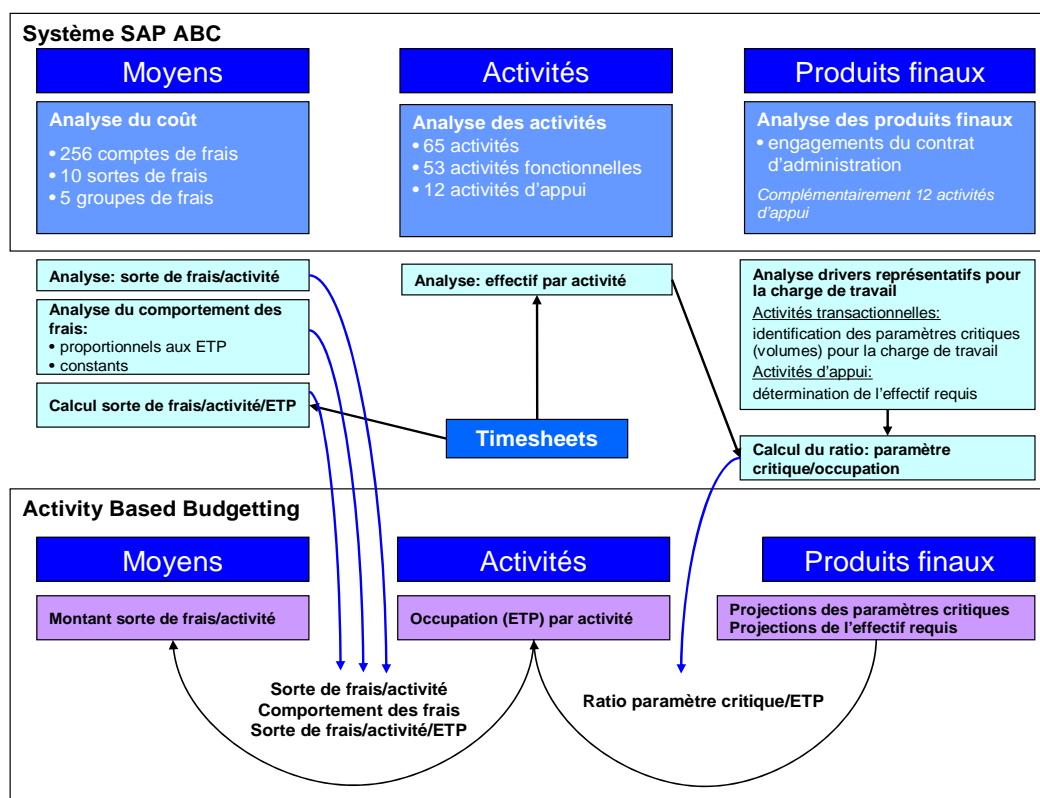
Système SAP ABC

Moyens

Analyse du coût
• 256 comptes de frais
• 10 sortes de frais
• 5 groupes de frais

Activités

Analyse des activités
• 65 activités
• 53 activités fonctionnelles
• 12 activités d'appui

Produits finaux

Analyse des produits finaux
• engagements du contrat d'administration
Complémentairement 12 activités d'appui

Analyse: sorte de frais/activité

Analyse du comportement des frais:
• proportionnels aux ETP
• constants

Calcul sorte de frais/activité/ETP

Analyse: effectif par activité

Timesheets

Analyse drivers représentatifs pour la charge de travail
Activités transactionnelles:
identification des paramètres critiques (volumes) pour la charge de travail
Activités d'appui:
détermination de l'effectif requis

Calcul du ratio: paramètre critique/occupation

Activity Based Budgetting

Moyens

Montant sorte de frais/activité

Activités

Occupation (ETP) par activité

Produits finaux

Projections des paramètres critiques
Projections de l'effectif requis

Sorte de frais/activité
Comportement des frais
Sorte de frais/activité/ETP

Ratio paramètre critique/ETP